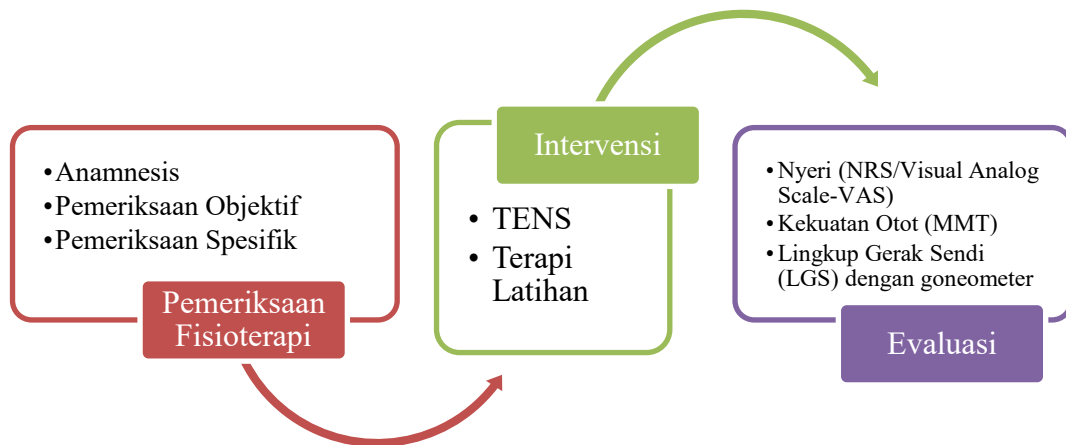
•Anamnesis
•Pemeriksaan Objektif
•Pemeriksaan Spesifik

Pemeriksaan Fisioterapi

Intervensi

• TENS
• Terapi Latihan

• Nyeri (NRS/Visual Analog Scale-VAS)
• Kekuatan Otot (MMT)
• Lingkup Gerak Sendi (LGS) dengan goneometer

Evaluasi